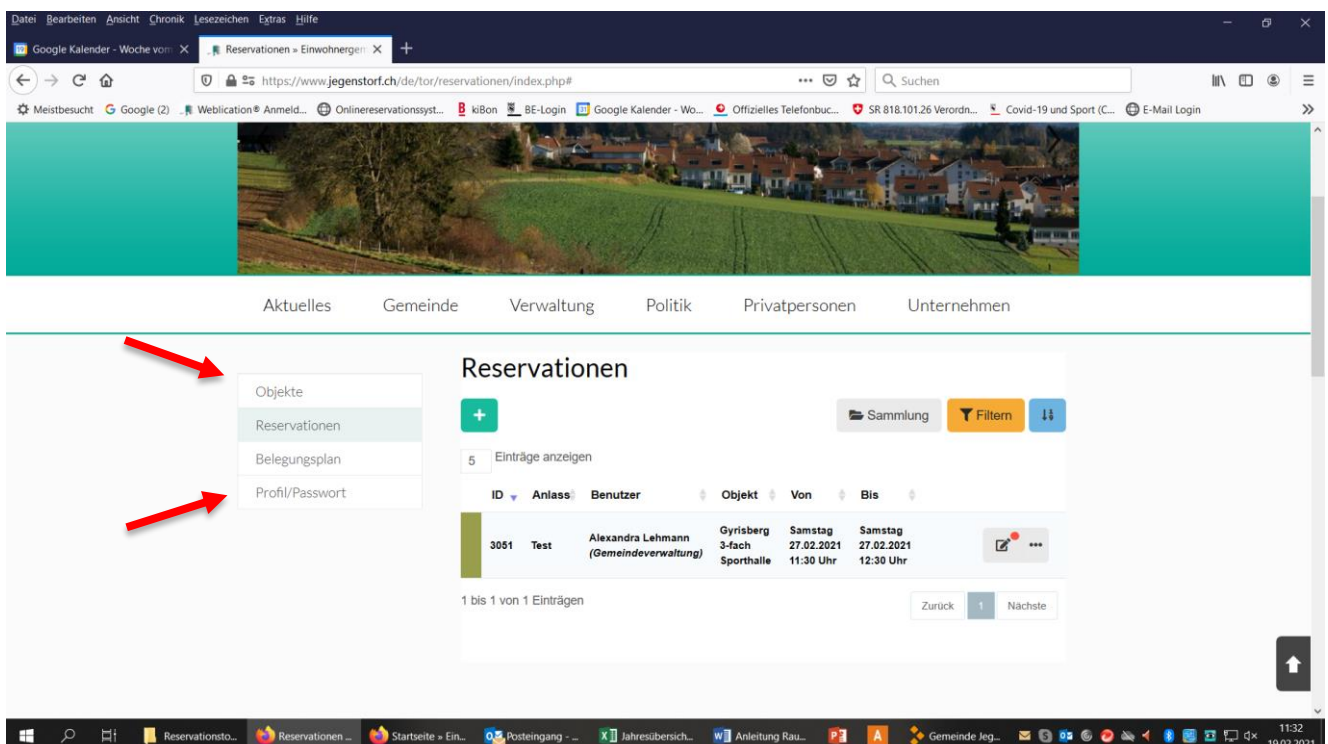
Datei Bearbeiten Ansicht Chronik Lesezeichen Extras Hilfe

Google Kalender - Woche vom
Reservationen » Einwohnergem

https://www.jegenstorf.ch/de/tor/reservationen/index.php#

Suchen

Meistbesucht Google (2) Weblication® Anmeld... Onlinereservationssyst... kiBon BE-Login Google Kalender - Wo... Offizielles Telefonbuc... SR 818.101.26 Verordn... Covid-19 und Sport (C... E-Mail Login

Aktuelles Gemeinde Verwaltung Politik Privatpersonen Unternehmen

Objekte
Reservationen
Belegungsplan
Profil/Passwort

Reservationen

+

Sammlung Filtern

5 Einträge anzeigen

| ID | Anlass | Benutzer | Objekt | Von | Bis |
|---|---|---|---|---|---|
| 3051 | Test | Alexandra Lehmann (Gemeindeverwaltung) | Gyrisberg 3-fach Sporthalle | Samstag 27.02.2021 11:30 Uhr | Samstag 27.02.2021 12:30 Uhr |

1 bis 1 von 1 Einträgen

Zurück 1 Nächste

Reservationsto... Reservationen ... Startseite » Ein... Posteingang - ... Jahresübersich... Anleitung Rau... Gemeinde Jeg...

11:32
19.02.2021